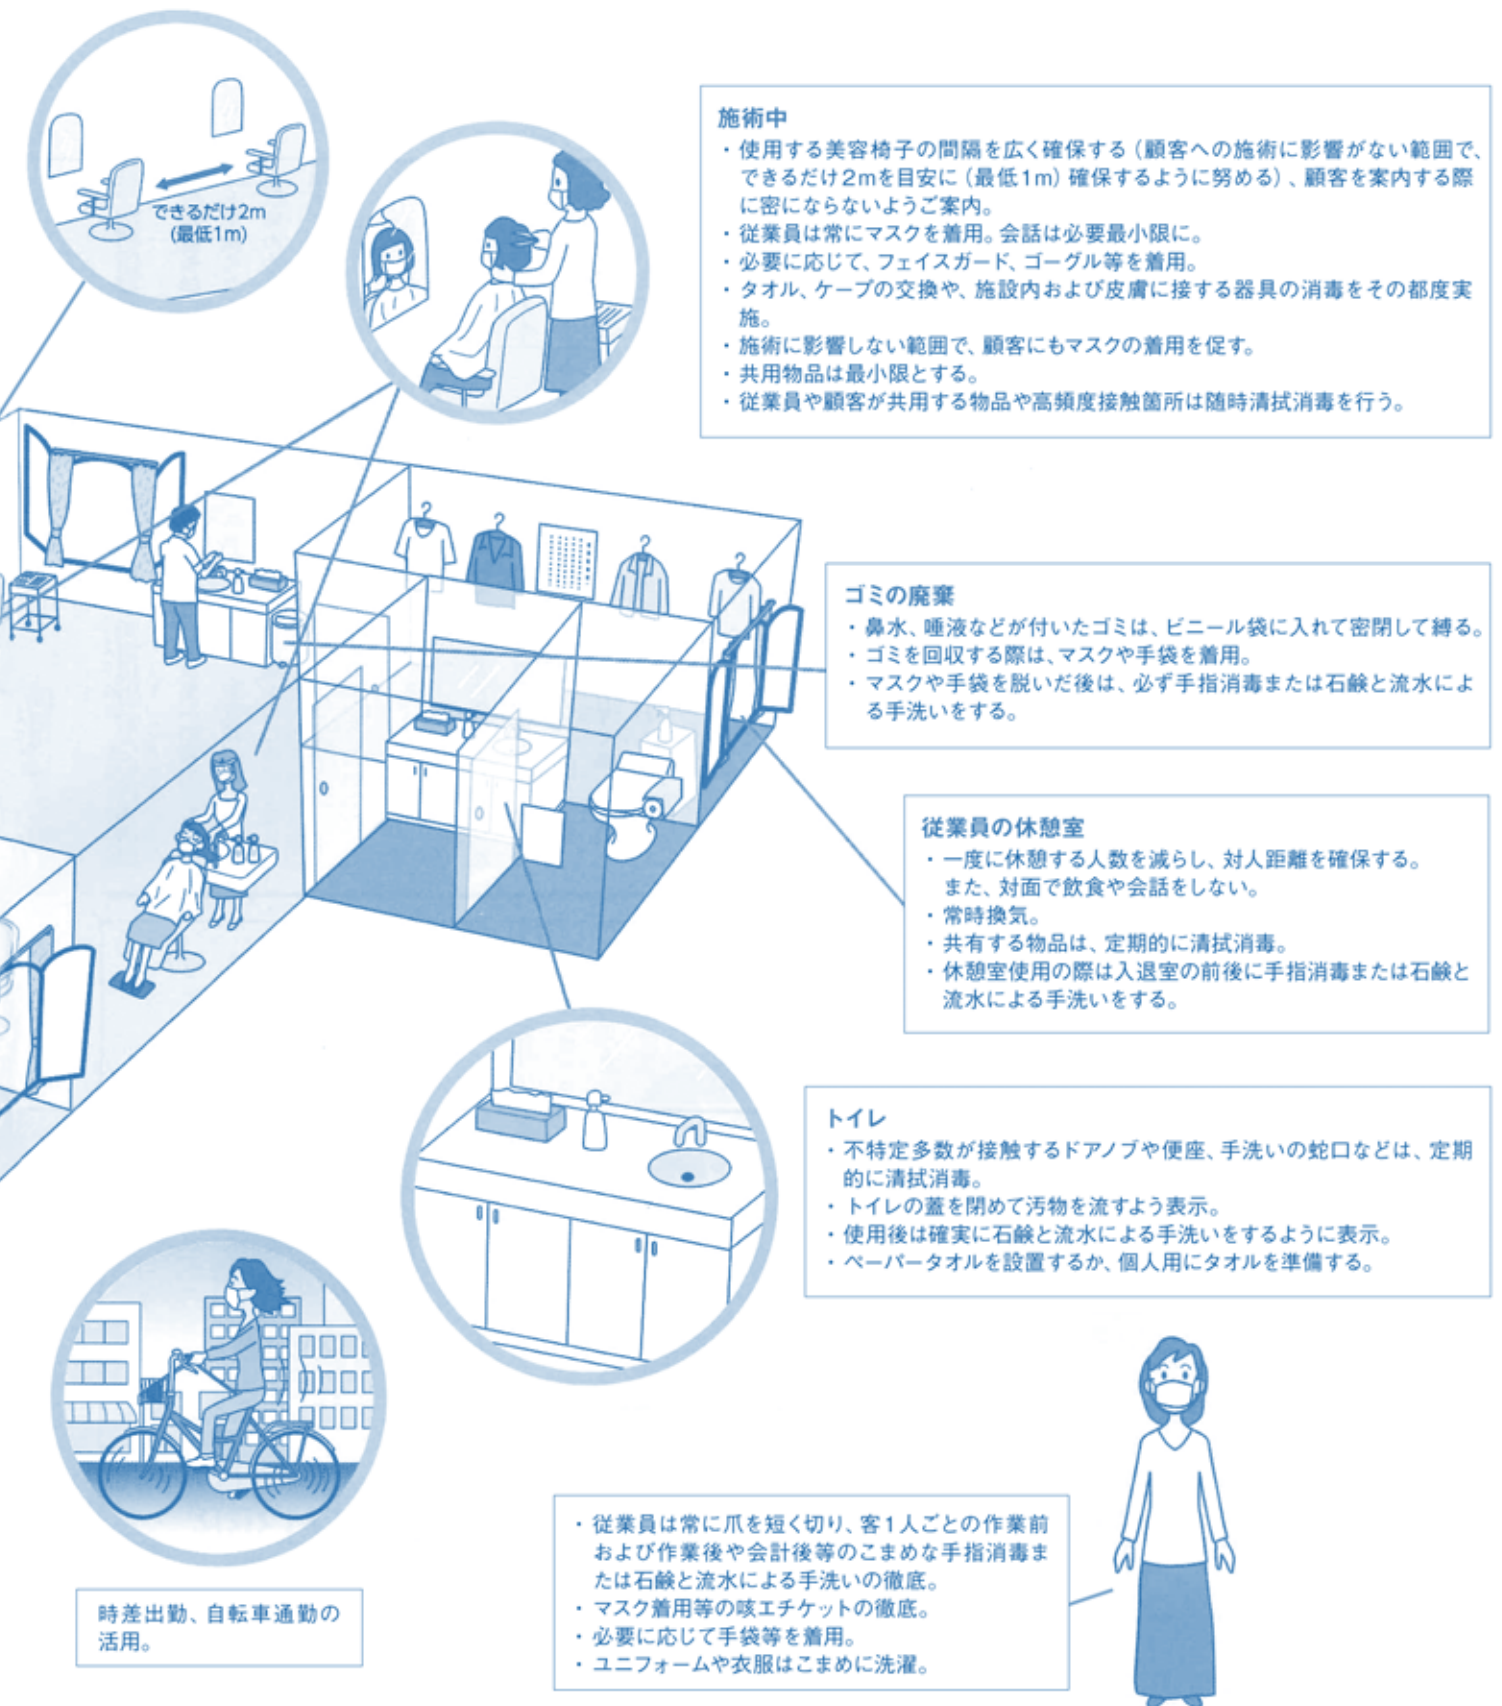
できるだけ2m
(最低1m)

施術中
・使用する美容椅子の間隔を広く確保する（顧客への施術に影響がない範囲で、できるだけ2mを目安に（最低1m）確保するように努める）、顧客を案内する際に密にならないようご案内。
・従業員は常にマスクを着用。会話は必要最小限に。
・必要に応じて、フェイスガード、ゴーグル等を着用。
・タオル、ケープの交換や、施設内および皮膚に接する器具の消毒をその都度実施。
・施術に影響しない範囲で、顧客にもマスクの着用を促す。
・共用物品は最小限とする。
・従業員や顧客が共用する物品や高頻度接触箇所は随時清拭消毒を行う。

ゴミの廃棄
・鼻水、唾液などが付いたゴミは、ビニール袋に入れて密閉して縛る。
・ゴミを回収する際は、マスクや手袋を着用。
・マスクや手袋を脱いだ後は、必ず手指消毒または石鹸と流水による手洗いをする。

従業員の休憩室
・一度に休憩する人数を減らし、対人距離を確保する。また、対面で飲食や会話をしない。
・常時換気。
・共有する物品は、定期的に清拭消毒。
・休憩室使用の際は入退室の前後に手指消毒または石鹸と流水による手洗いをする。

トイレ
・不特定多数が接触するドアノブや便座、手洗いの蛇口などは、定期的に清拭消毒。
・トイレの蓋を閉めて汚物を流すよう表示。
・使用後は確実に石鹸と流水による手洗いをするように表示。
・ペーパータオルを設置するか、個人用にタオルを準備する。

時差出勤、自転車通勤の活用。

・従業員は常に爪を短く切り、客1人ごとの作業前および作業後や会計後等のこまめな手指消毒または石鹸と流水による手洗いの徹底。
・マスク着用等の咳エチケットの徹底。
・必要に応じて手袋等を着用。
・ユニフォームや衣服はこまめに洗濯。